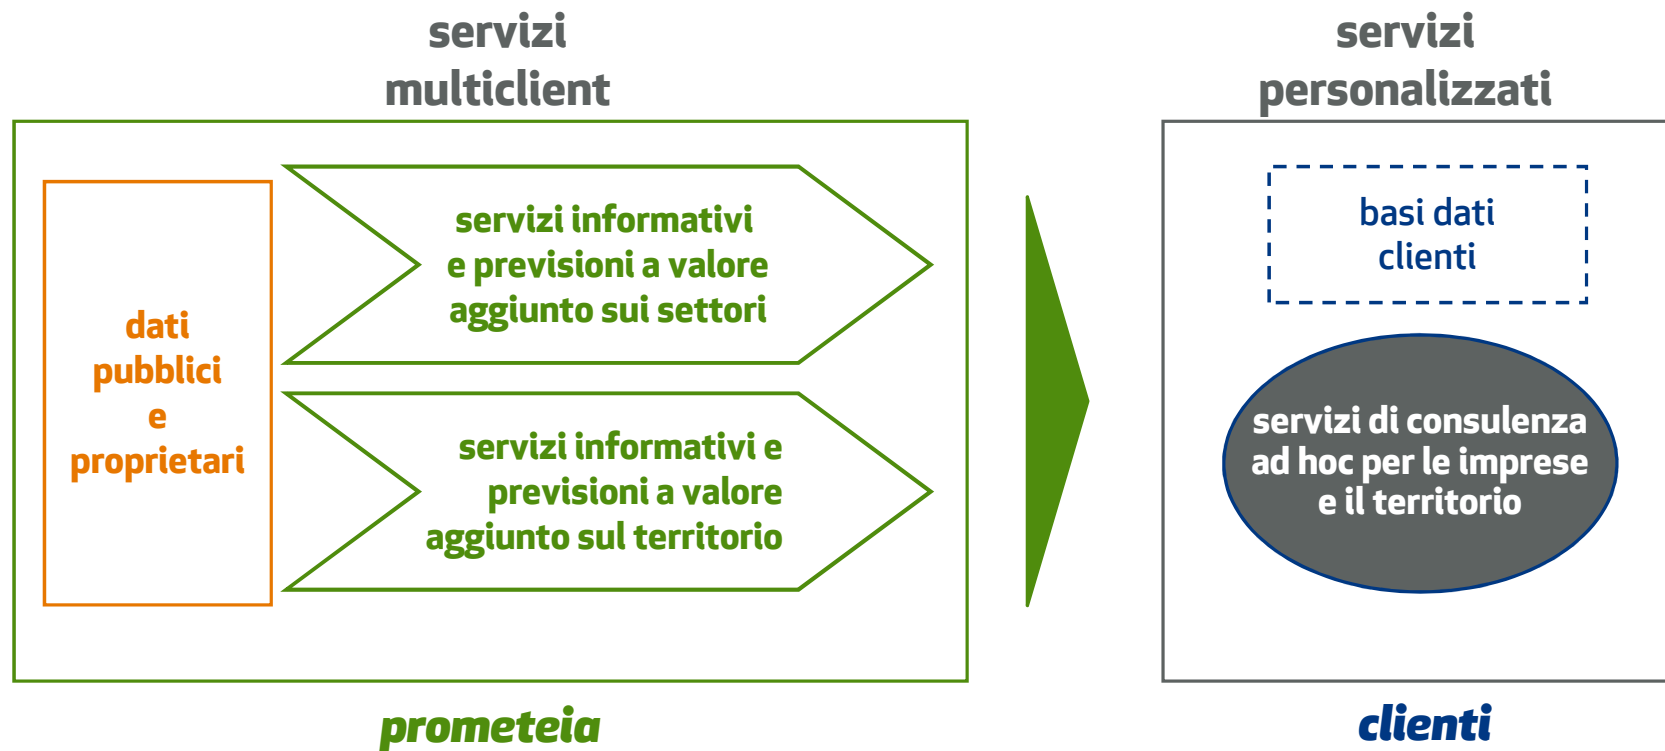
servizi multiclient

servizi personalizzati

dati pubblici e proprietari

servizi informativi e previsioni a valore aggiunto sui settori

servizi informativi e previsioni a valore aggiunto sul territorio

basi dati clienti

servizi di consulenza ad hoc per le imprese e il territorio

prometeia

clienti